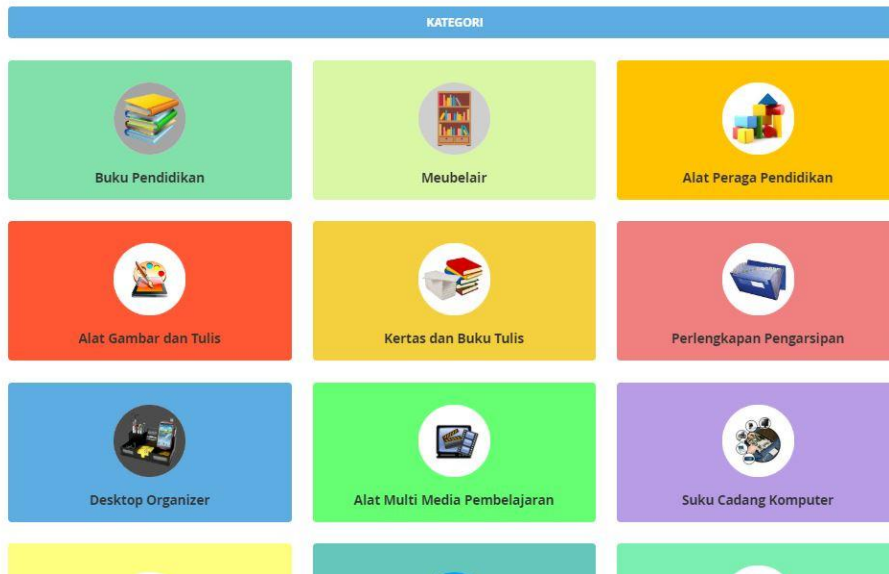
KATEGORI

Buku Pendidikan

Meubelair

Alat Peraga Pendidikan

Alat Gambar dan Tulis

Kertas dan Buku Tulis

Perlengkapan Pengarsipan

Desktop Organizer

Alat Multi Media Pembelajaran

Suku Cadang Komputer